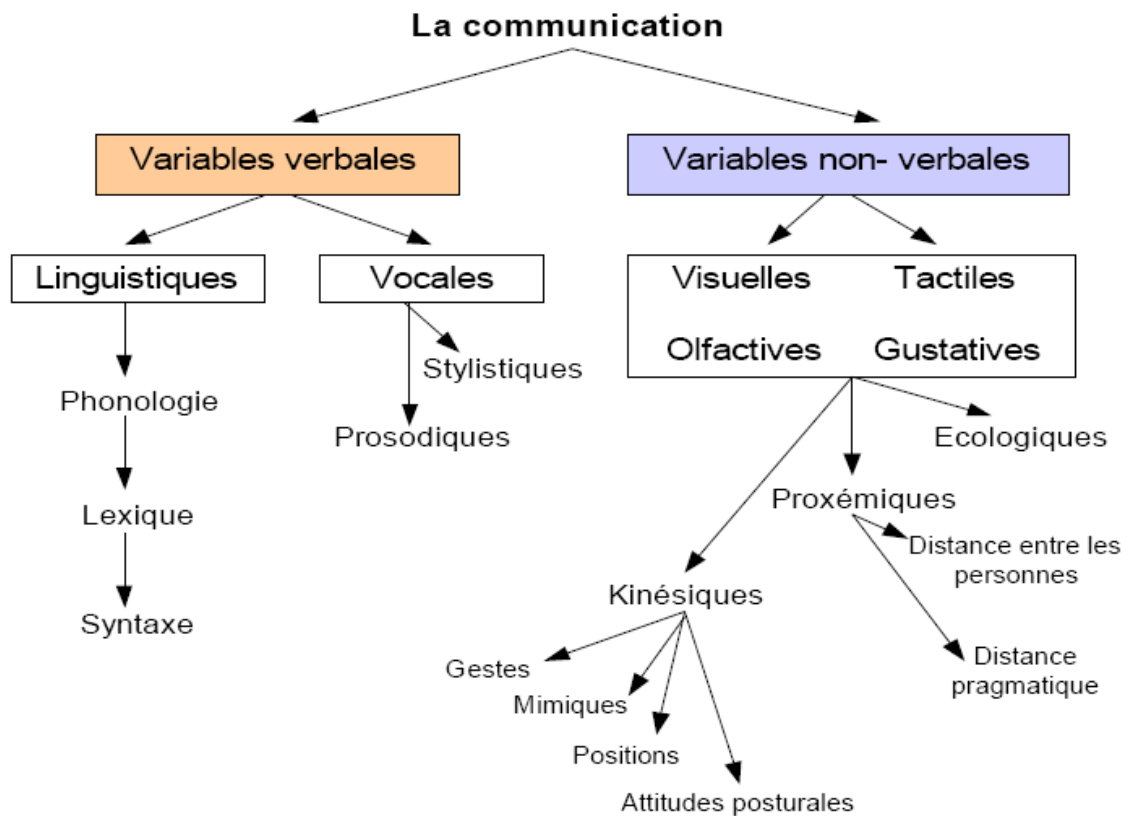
La communication

Variables verbales

Variables non- verbales

Linguistiques

Vocales

Visuelles

Tactiles

Olfactives

Gustatives

Stylistiques

Phonologie

Prosodiques

Ecologiques

Lexique

Proxémiques

Distance entre les personnes

Kinésiques

Syntaxe

Gestes

Distance pragmatique

Mimiques

Positions

Attitudes posturales